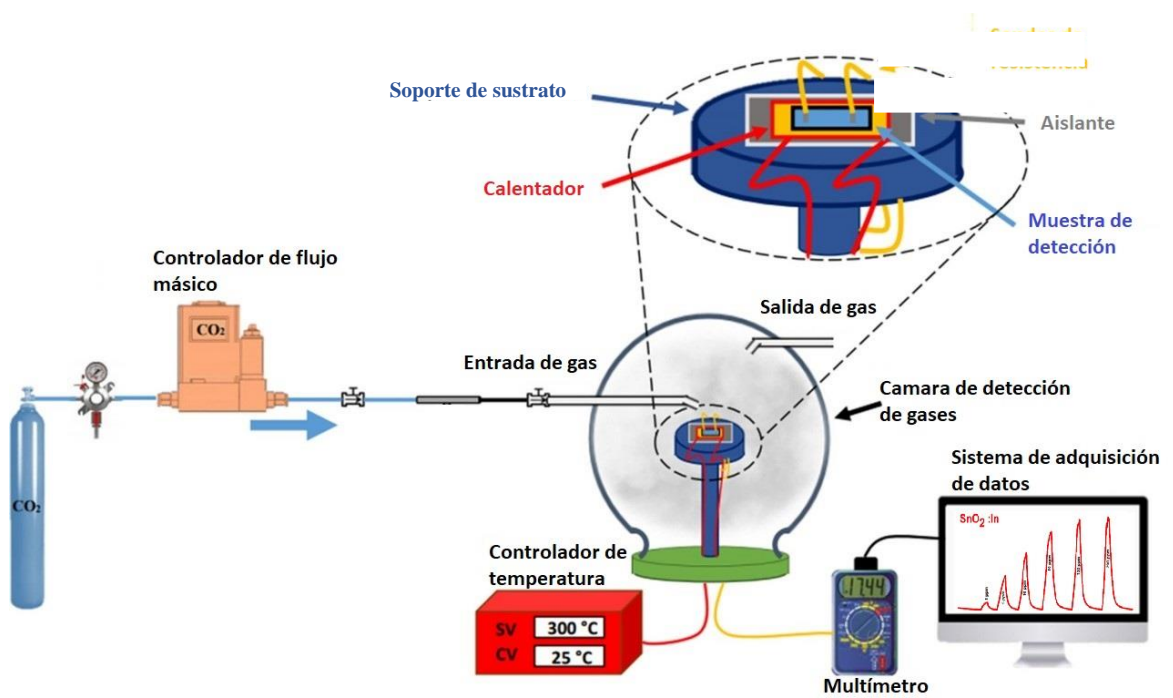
Soporte de sustrato

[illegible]

Aislante

Calentador

Muestra de detección

Controlador de flujo másico

$CO_2$

Salida de gas

Entrada de gas

Camara de detección de gases

Sistema de adquisición de datos

$SnO_2$ :In

$CO_2$

Controlador de temperatura

SV 300 °C

CV 25 °C

17.44

Multímetro